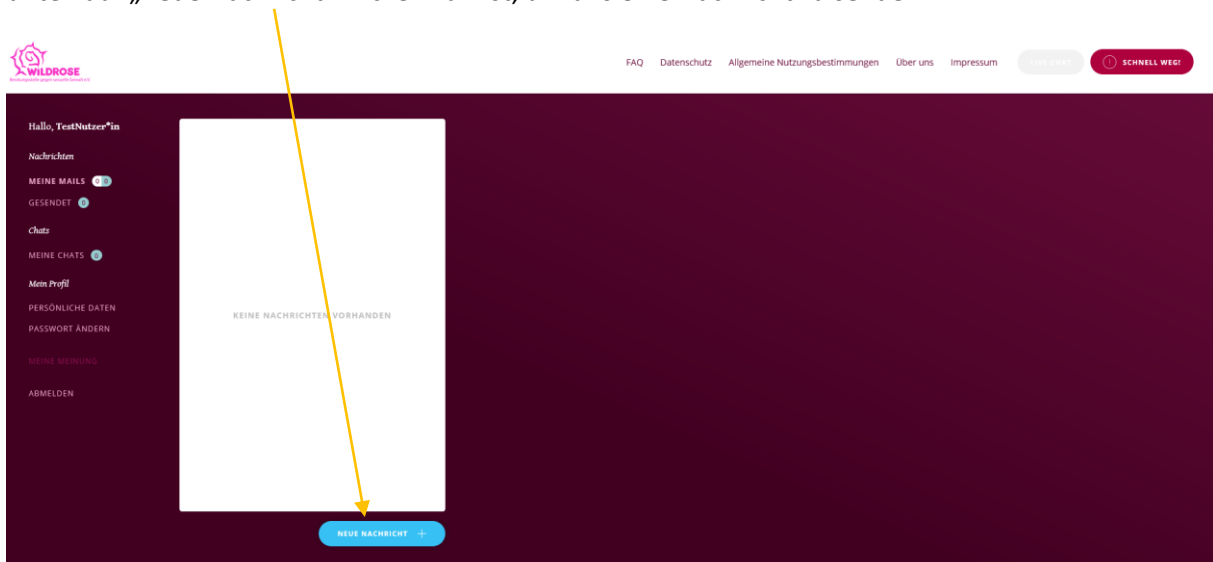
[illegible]

WILDROSE

FAQ Datenschutz Allgemeine Nutzungsbestimmungen Über uns Impressum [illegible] SCHNELL WEG!

Hallo, TestNutzer*in

Nachrichten

MEINE MAILS 0

GESENDET 0

Chats

MEINE CHATS 0

Mein Profil

PERSÖNLICHE DATEN

PASSWORT ÄNDERN

MEINE MEINUNG

ABMELDEN

KEINE NACHRICHTEN VORHANDEN

NEUE NACHRICHT +